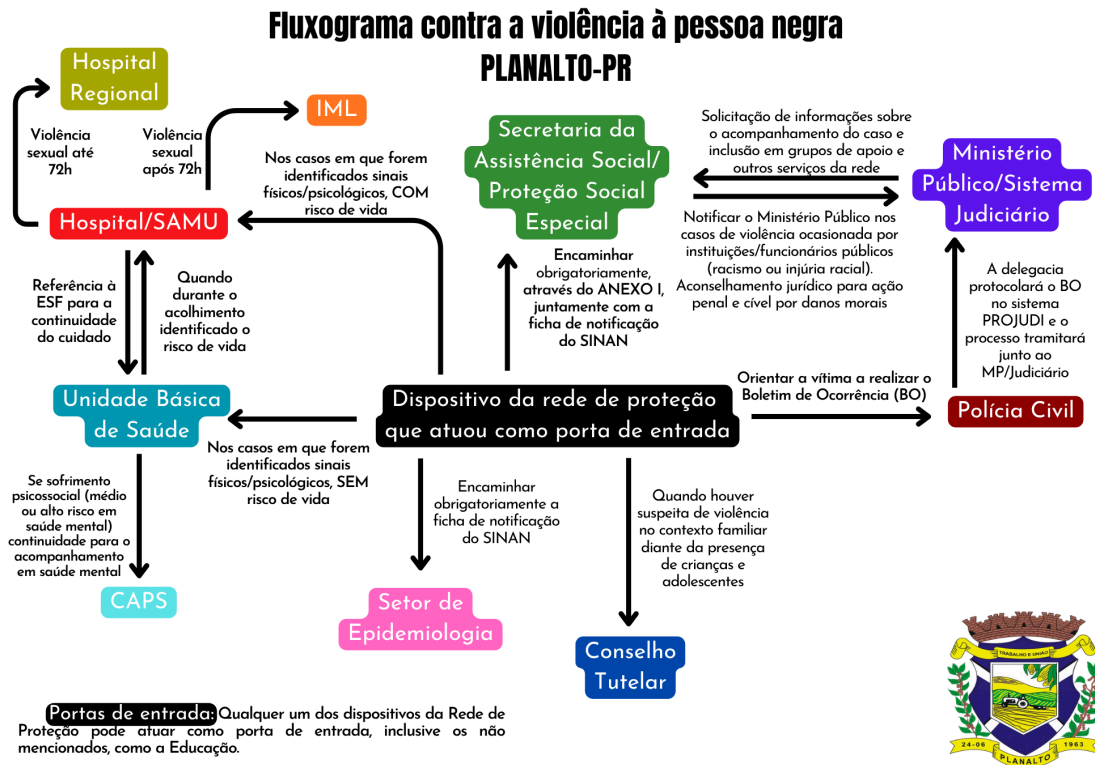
Fluxograma contra a violência à pessoa negra
PLANALTO-PR

Hospital Regional

Violência sexual até 72h

Violência sexual após 72h

IML

Hospital/SAMU

Nos casos em que forem identificados sinais físicos/psicológicos, COM risco de vida

Secretaria da Assistência Social/ Proteção Social Especial

Solicitação de informações sobre o acompanhamento do caso e inclusão em grupos de apoio e outros serviços da rede

Ministério Público/Sistema Judiciário

Notificar o Ministério Público nos casos de violência ocasionada por instituições/funcionários públicos (racismo ou injúria racial). Aconselhamento jurídico para ação penal e cível por danos morais

Referência à ESF para a continuidade do cuidado

Quando durante o acolhimento identificado o risco de vida

Encaminhar obrigatoriamente, através do ANEXO I, juntamente com a ficha de notificação do SINAN

A delegacia protocolará o BO no sistema PROJUDI e o processo tramitará junto ao MP/Judiciário

Unidade Básica de Saúde

Dispositivo da rede de proteção que atuou como porta de entrada

Orientar a vítima a realizar o Boletim de Ocorrência (BO)

Polícia Civil

Nos casos em que forem identificados sinais físicos/psicológicos, SEM risco de vida

Se sofrimento psicossocial (médio ou alto risco em saúde mental) continuidade para o acompanhamento em saúde mental

Encaminhar obrigatoriamente a ficha de notificação do SINAN

Quando houver suspeita de violência no contexto familiar diante da presença de crianças e adolescentes

CAPS

Setor de Epidemiologia

Conselho Tutelar

Portas de entrada: Qualquer um dos dispositivos da Rede de Proteção pode atuar como porta de entrada, inclusive os não mencionados, como a Educação.

TRABALHO E UNIÃO
24-06 1963
PLANALTO